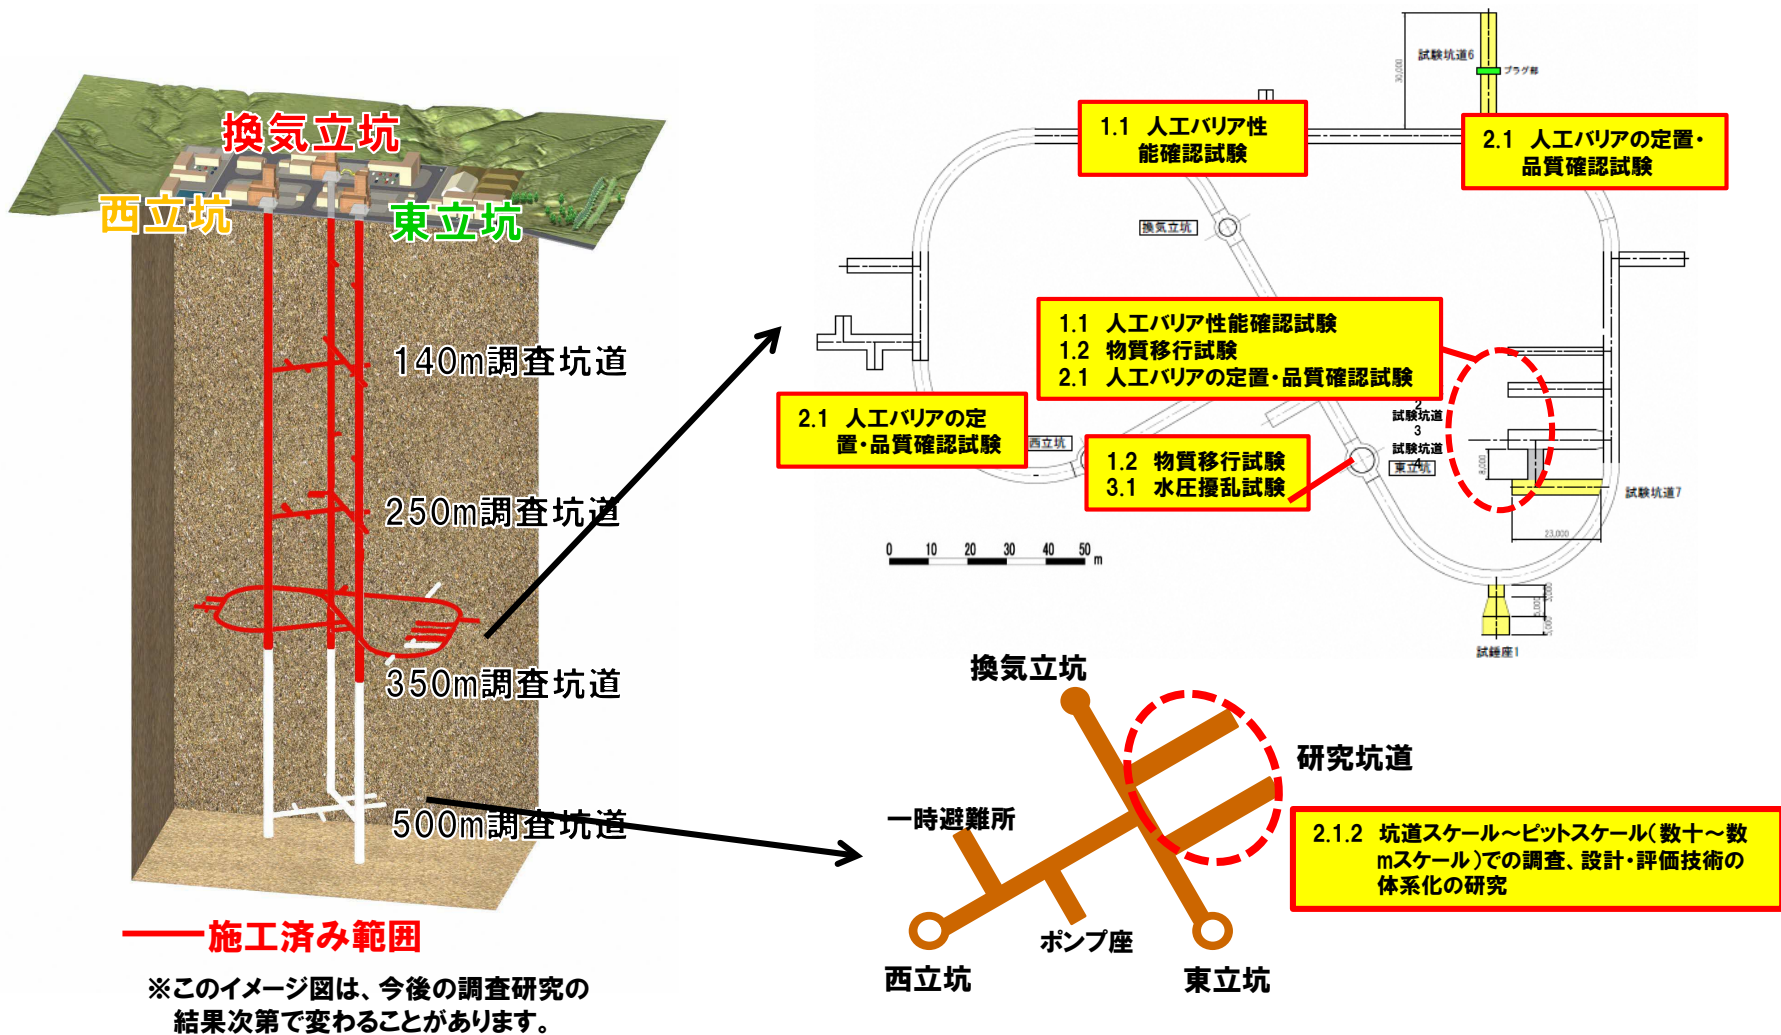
換気立坑

西立坑

東立坑

140m調査坑道

250m調査坑道

350m調査坑道

500m調査坑道

施工済み範囲

※このイメージ図は、今後の調査研究の結果次第で変わることがあります。

試験坑道6

プラグ部

30,000

1.1 人工バリア性能確認試験

2.1 人工バリアの定置・品質確認試験

換気立坑

1.1 人工バリア性能確認試験
1.2 物質移行試験
2.1 人工バリアの定置・品質確認試験

2.1 人工バリアの定置・品質確認試験

西立坑

試験坑道 2

試験坑道 3

東立坑 4

1.2 物質移行試験
3.1 水圧擾乱試験

8,000

試験坑道7

23,000

0 10 20 30 40 50 m

試錐座1

換気立坑

研究坑道

一時避難所

2.1.2 坑道スケール～ピットスケール(数十～数mスケール)での調査、設計・評価技術の体系化の研究

ポンプ座

西立坑

東立坑